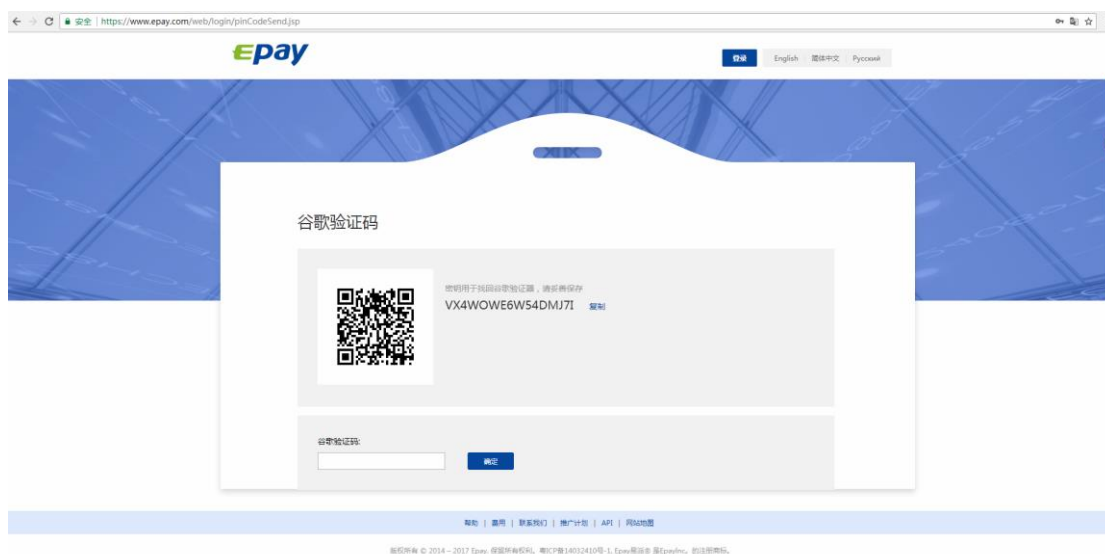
安全 | https://www.epay.com/web/login/pinCodeSend.jsp

Epay

登录 English 简体中文 Русский

谷歌验证码

密钥用于找回谷歌验证器，请妥善保存

VX4WOWE6W54DMJ7I 复制

谷歌验证码:

确定

帮助 | 费用 | 联系我们 | 推广计划 | API | 网站地图

版权所有 © 2014 – 2017 Epay. 保留所有权利。粤ICP备14032410号-1. Epay是注册 是Epay Inc. 的注册商标。